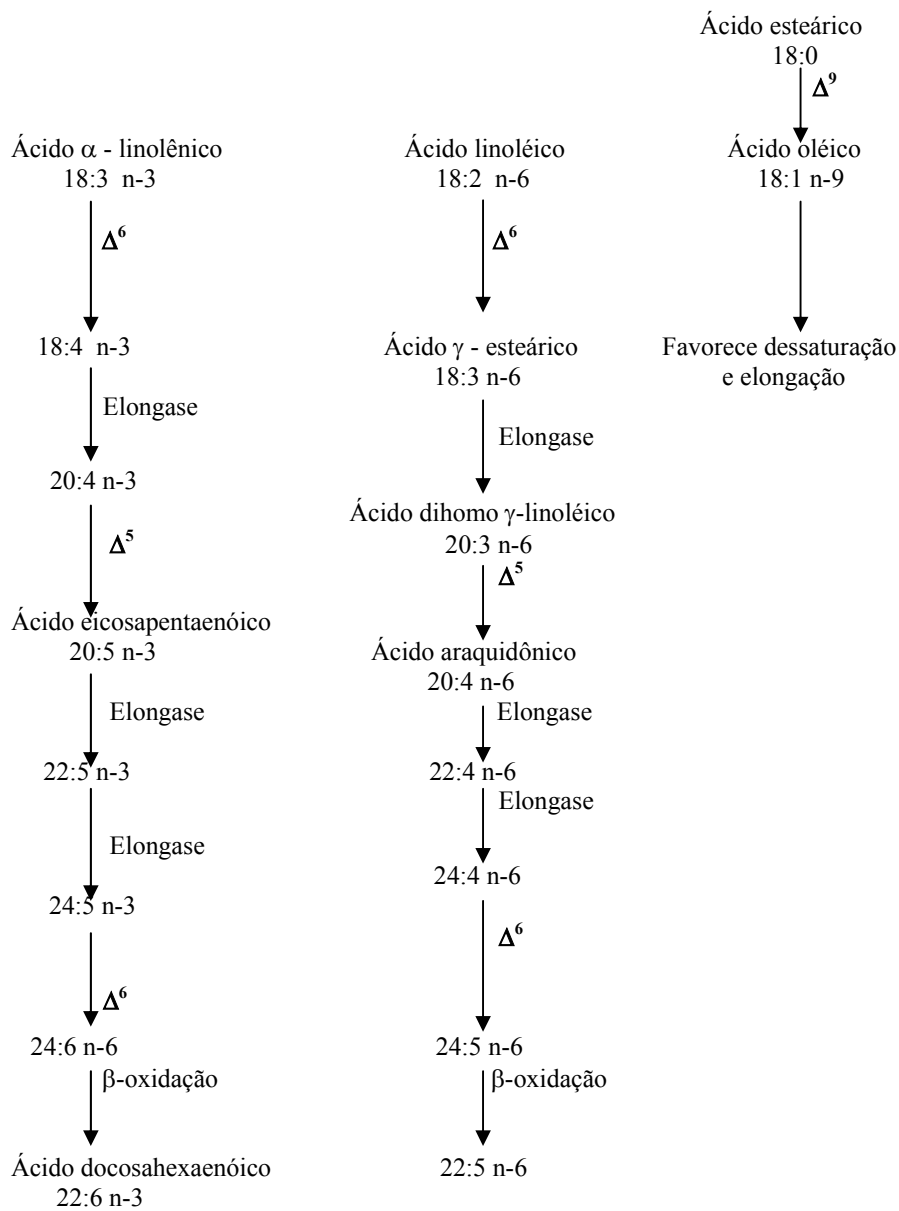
Ácido α - linolênico
18:3 n-3

$\Delta^6$

18:4 n-3

Elongase

20:4 n-3

$\Delta^5$

Ácido eicosapentaenóico
20:5 n-3

Elongase

22:5 n-3

Elongase

24:5 n-3

$\Delta^6$

24:6 n-6

β-oxidação

Ácido docosahexaenóico
22:6 n-3

Ácido linoléico
18:2 n-6

$\Delta^6$

Ácido γ - esteárico
18:3 n-6

Elongase

Ácido dihomo γ-linoléico
20:3 n-6

$\Delta^5$

Ácido araquidônico
20:4 n-6

Elongase

22:4 n-6

Elongase

24:4 n-6

$\Delta^6$

24:5 n-6

β-oxidação

22:5 n-6

Ácido esteárico
18:0

$\Delta^9$

Ácido oléico
18:1 n-9

Favorece dessaturação
e elongação